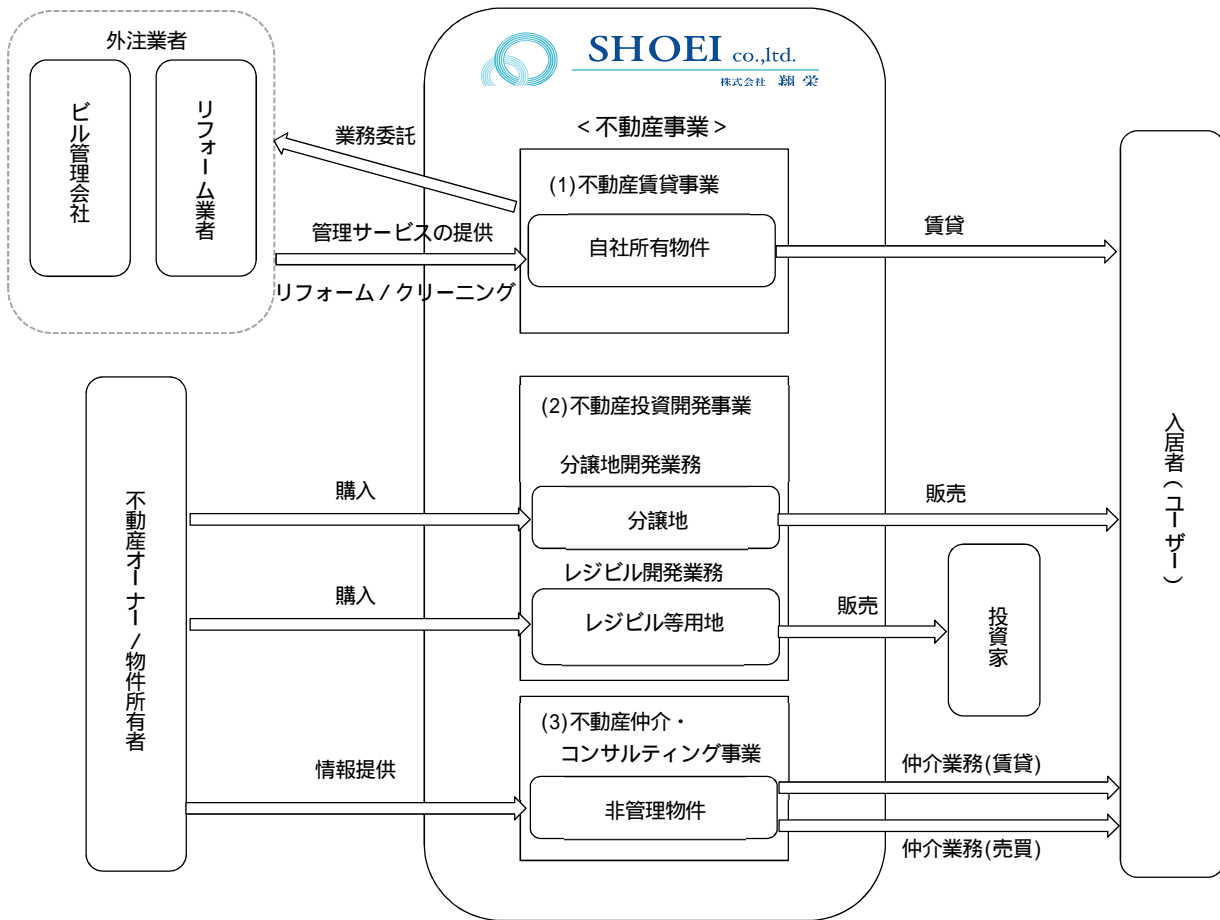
外注業者

ビル管理会社

リフォーム業者

SHOEI co.,ltd.
株式会社 翔栄

＜不動産事業＞

業務委託

(1)不動産賃貸事業

管理サービスの提供

自社所有物件

リフォーム／クリーニング

賃貸

(2)不動産投資開発事業

分譲地開発業務

不動産オーナー／物件所有者

購入

分譲地

販売

レジビル開発業務

購入

レジビル等用地

販売

投資家

入居者（ユーザー）

(3)不動産仲介・コンサルティング事業

情報提供

非管理物件

仲介業務(賃貸)

仲介業務(売買)